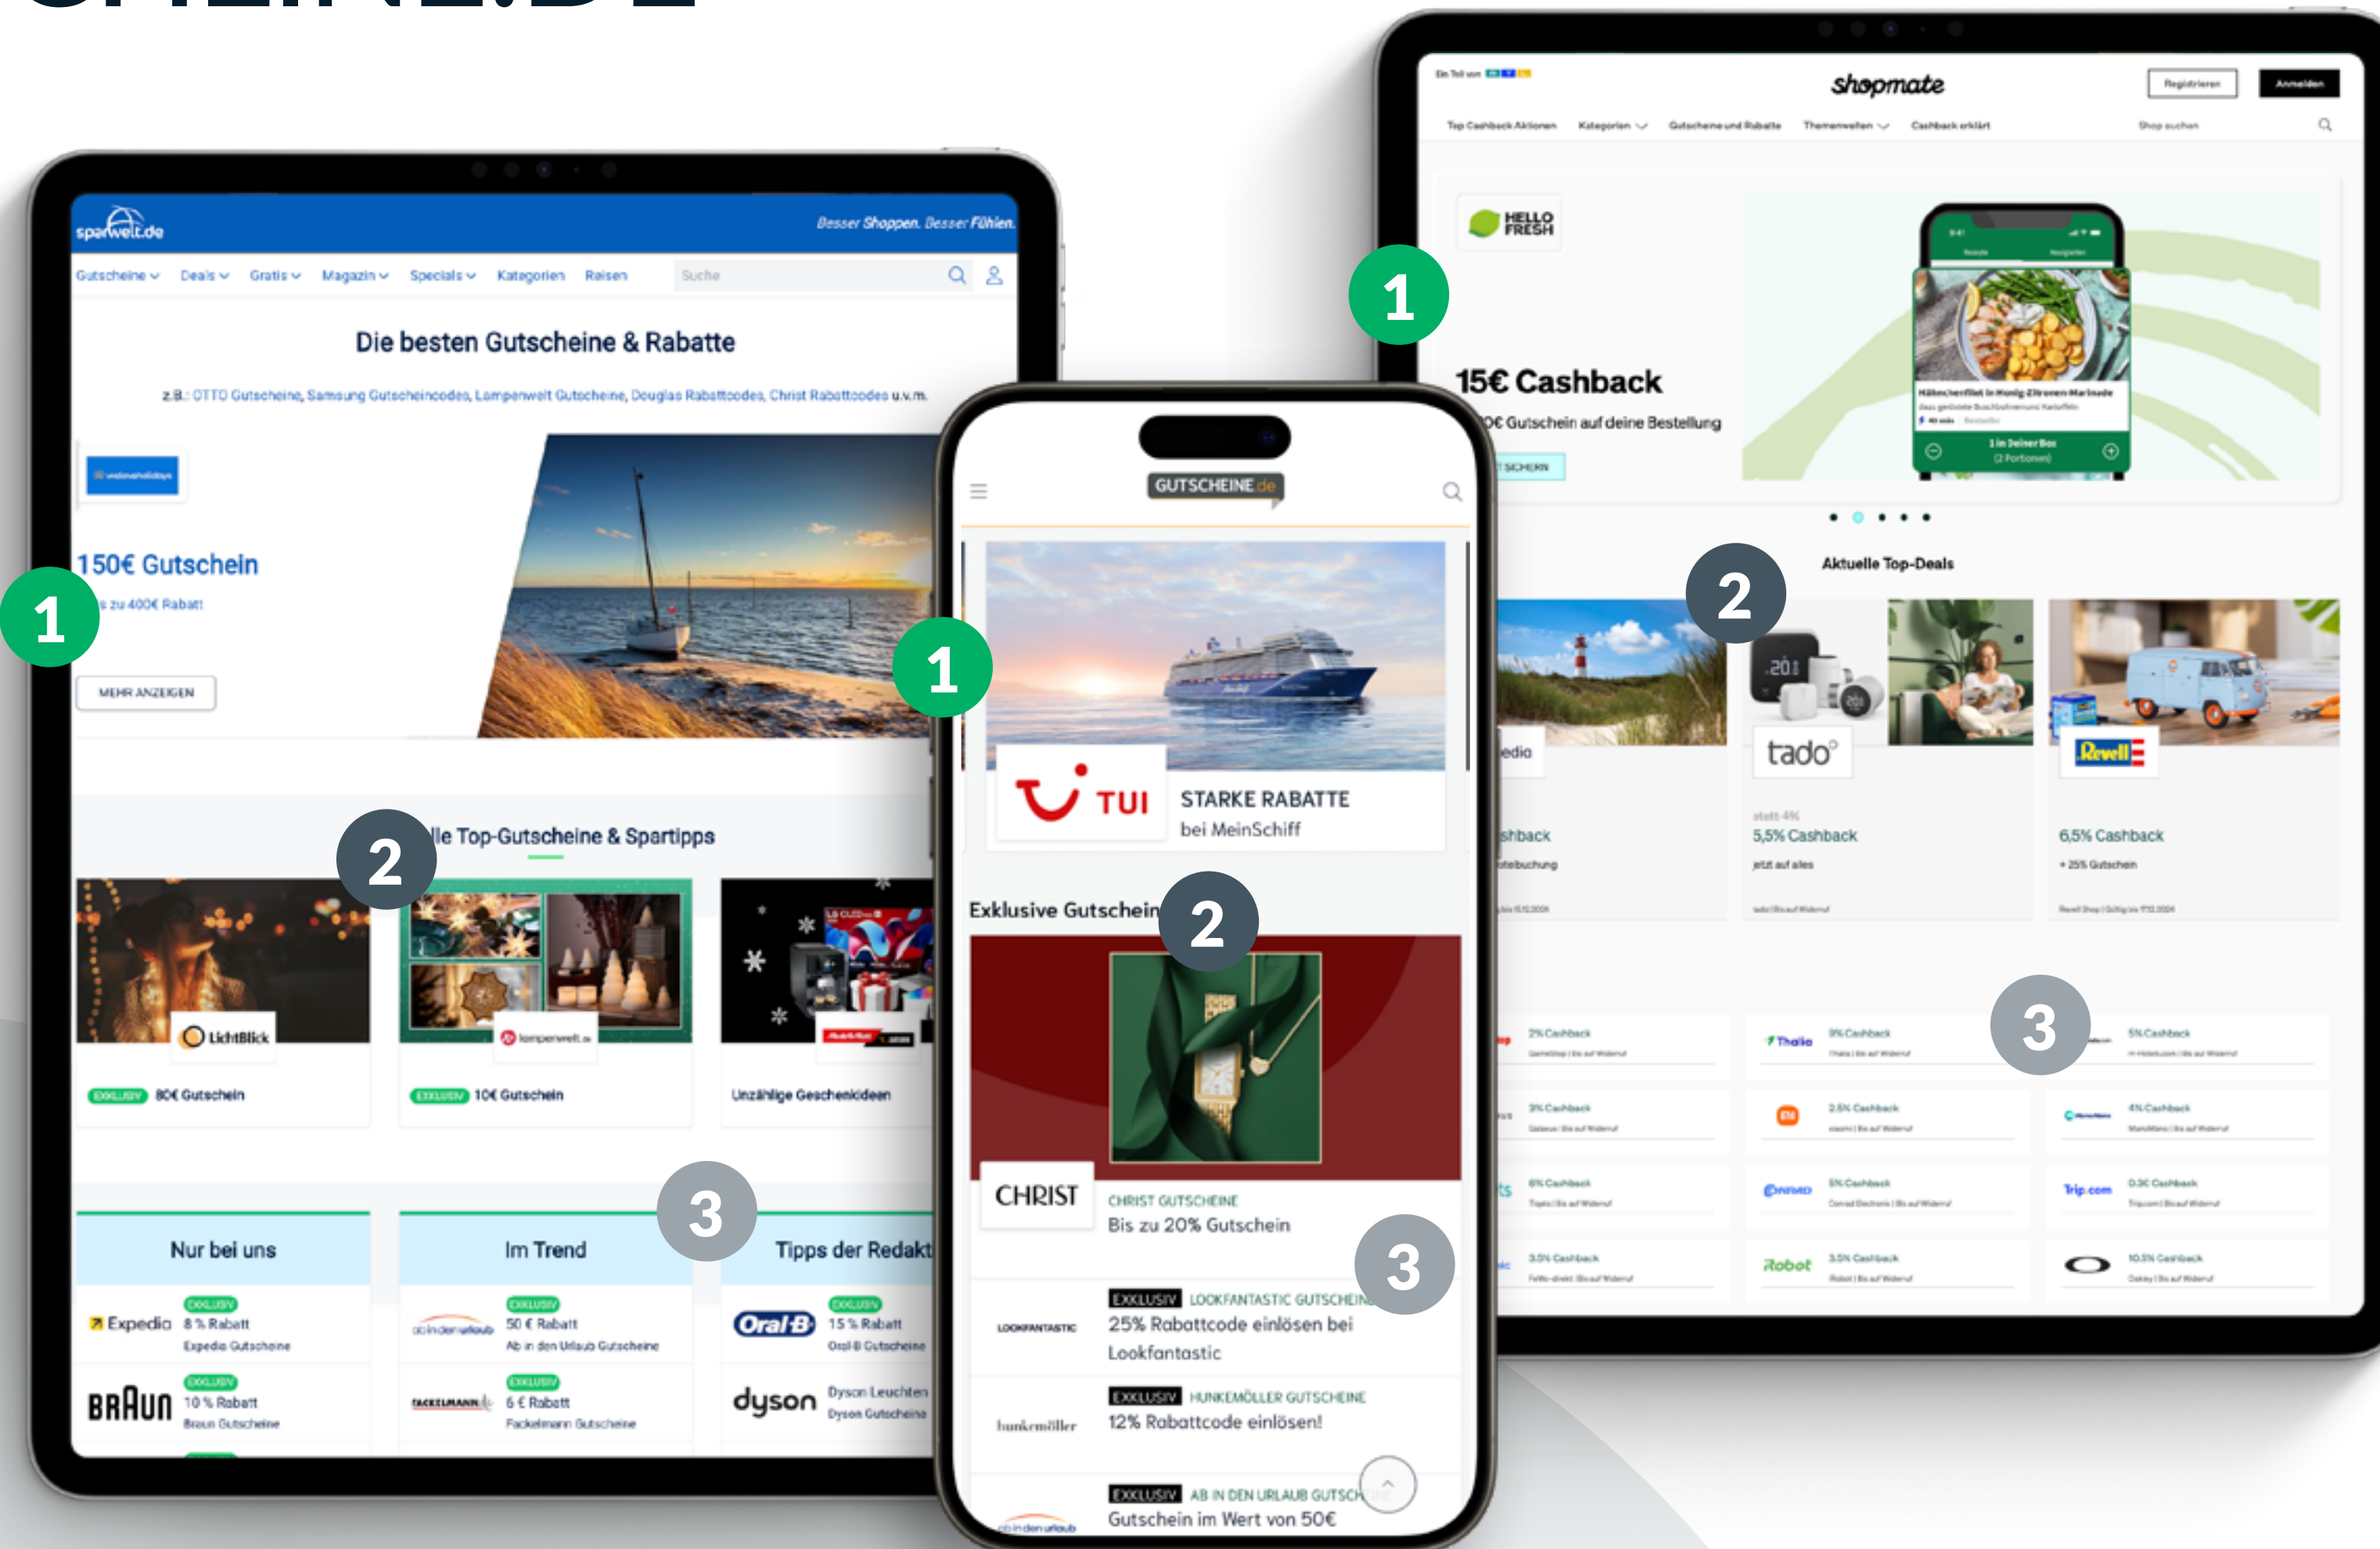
sparwelt.de
Besser Shoppen. Besser Fühlen.
Gutscheine Deals Gratis Magazin Specials Kategorien Reisen Suche

Die besten Gutscheine & Rabatte
z.B.: OTTO Gutscheine, Samsung Gutscheincodes, Lampenwelt Gutscheine, Douglas Rabattcodes, Christ Rabattcodes u.v.m.

150€ Gutschein
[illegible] zu 400€ Rabatt
MEHR ANZEIGEN

1

2
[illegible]le Top-Gutscheine & Spartipps
LichtBlick
EXKLUSIV 80€ Gutschein
lampenwelt
EXKLUSIV 10€ Gutschein
Unzählige Geschenkideen

3
Nur bei uns
Expedia EXKLUSIV 8 % Rabatt Expedia Gutscheine
BRAUN EXKLUSIV 10 % Rabatt Braun Gutscheine
Im Trend
ab in den urlaub EXKLUSIV 50 € Rabatt Ab in den Urlaub Gutscheine
FACKELMANN EXKLUSIV 6 € Rabatt Fackelmann Gutscheine
Tipps der Redakt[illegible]
Oral-B EXKLUSIV 15 % Rabatt Oral-B Gutscheine
dyson Dyson Leuchten Dyson Gutscheine

GUTSCHEINE.de
1
TUI STARKE RABATTE bei MeinSchiff
Exklusive Gutschein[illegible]
2
CHRIST CHRIST GUTSCHEINE Bis zu 20% Gutschein
3
LOOKFANTASTIC EXKLUSIV LOOKFANTASTIC GUTSCHEINE 25% Rabattcode einlösen bei Lookfantastic
hunkemöller EXKLUSIV HUNKEMÖLLER GUTSCHEINE 12% Rabattcode einlösen!
ab in den urlaub EXKLUSIV AB IN DEN URLAUB GUTSCH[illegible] Gutschein im Wert von 50€

shopmate
Registrieren Anmelden
Top Cashback Aktionen Kategorien Gutscheine und Rabatte Themenwelten Cashback erklärt Shop suchen
HELLO FRESH
1
15€ Cashback
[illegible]0€ Gutschein auf deine Bestellung
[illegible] SICHERN
Aktuelle Top-Deals
2
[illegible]edia
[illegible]shback
tado°
5,5% Cashback
jetzt auf alles
Revell
6,5% Cashback
+ 25% Gutschein
3
Thalia
Robot
Trip.com